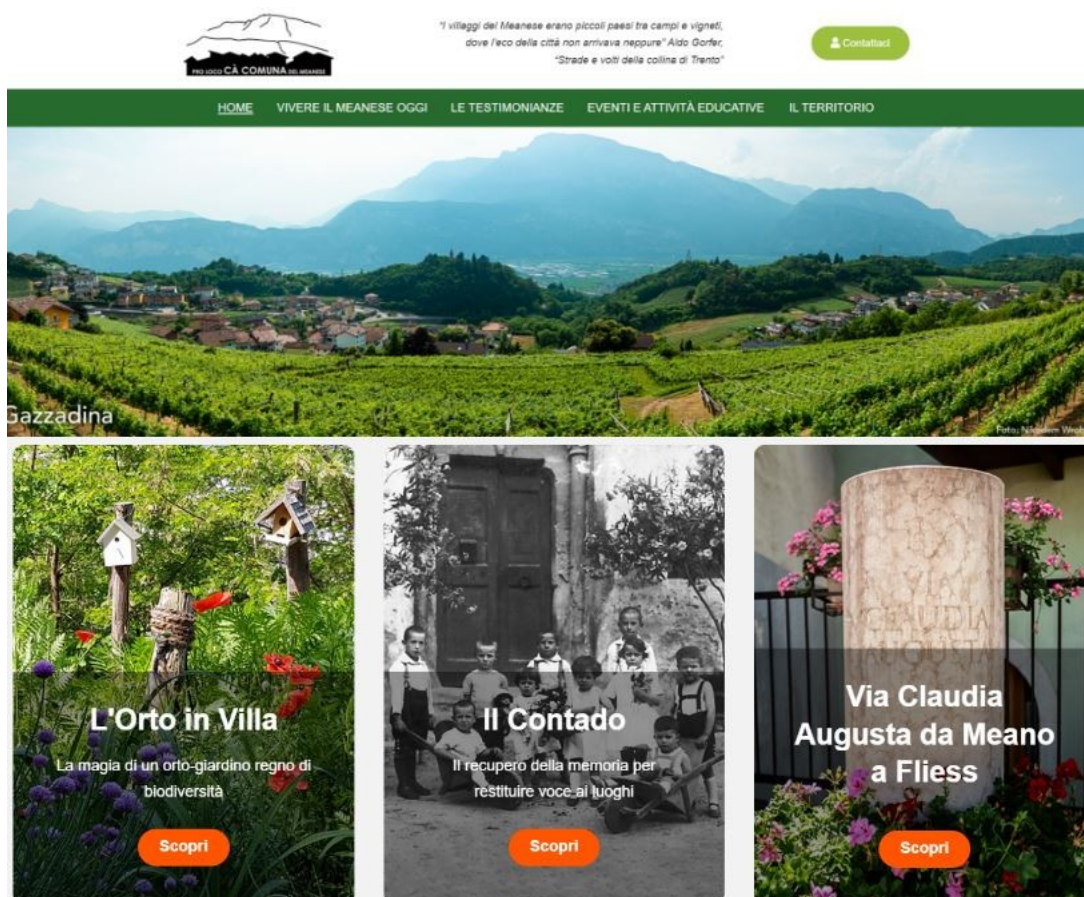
PRO LOCO CÀ COMUNA DEL MEANESE

"I villaggi del Meanese erano piccoli paesi tra campi e vigneti, dove l'eco della città non arrivava neppure" Aldo Gorfer, "Strade e volti della collina di Trento"

Contattaci

HOME VIVERE IL MEANESE OGGI LE TESTIMONIANZE EVENTI E ATTIVITÀ EDUCATIVE IL TERRITORIO

Gazzadina

Foto: Nikodem Wrob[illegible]

L'Orto in Villa

La magia di un orto-giardino regno di biodiversità

Scopri

Il Contado

Il recupero della memoria per restituire voce ai luoghi

Scopri

VIA CLAUDIA AUGUST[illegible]

Via Claudia Augusta da Meano a Fliess

Scopri